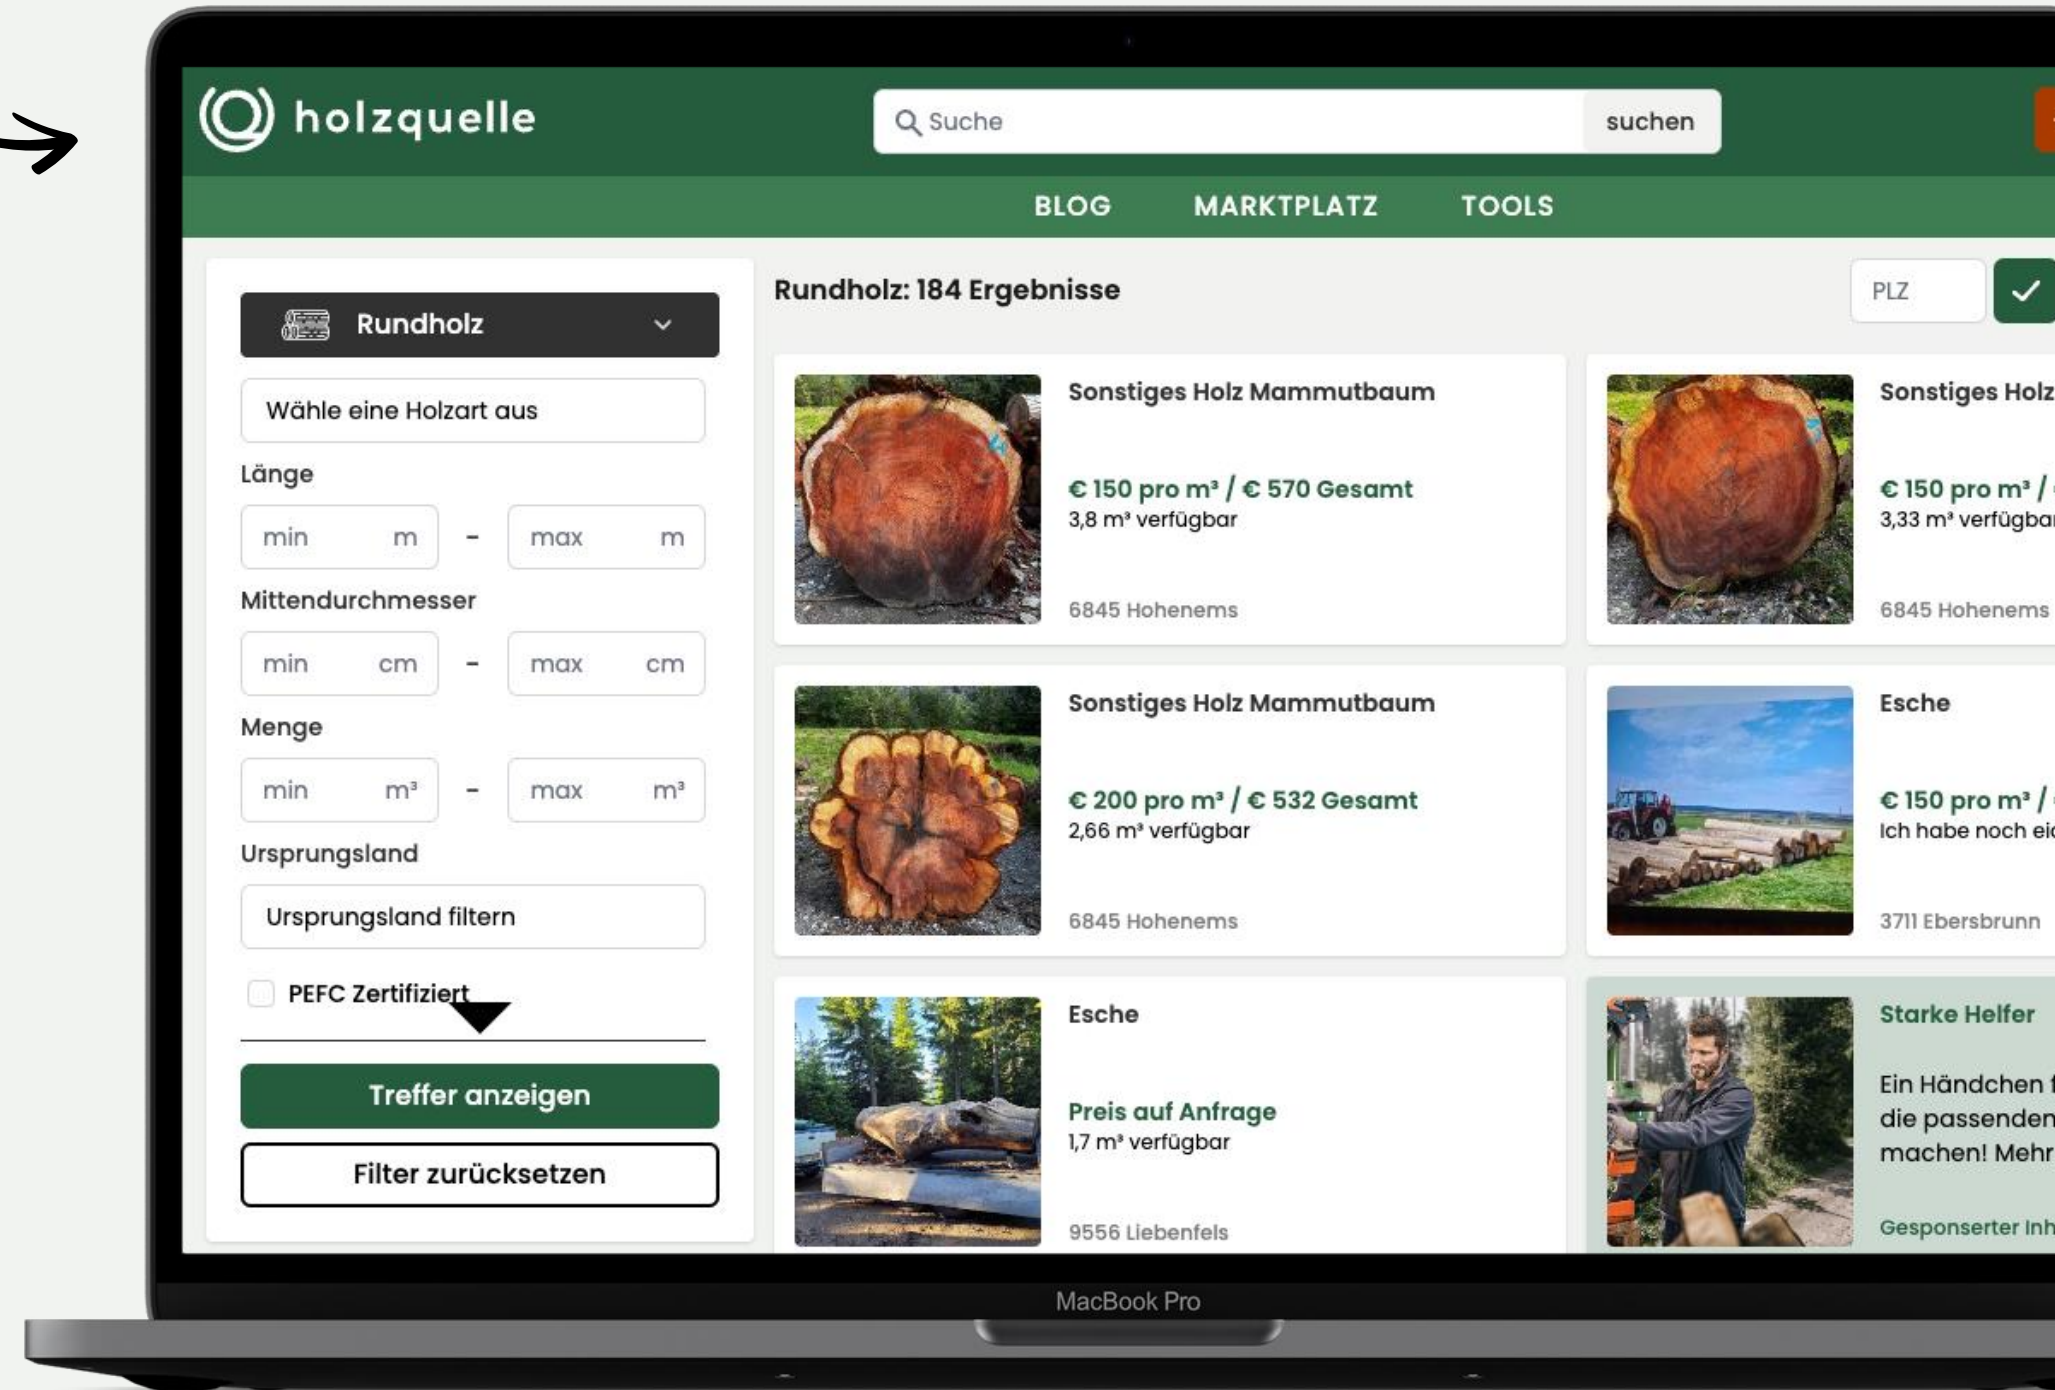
holzquelle

Suche suchen

BLOG MARKTPLATZ TOOLS

Rundholz

Wähle eine Holzart aus

Länge

min m - max m

Mittendurchmesser

min cm - max cm

Menge

min m³ - max m³

Ursprungsland

Ursprungsland filtern

PEFC Zertifiziert

Treffer anzeigen

Filter zurücksetzen

Rundholz: 184 Ergebnisse

PLZ

Sonstiges Holz Mammutbaum

€ 150 pro m³ / € 570 Gesamt

3,8 m³ verfügbar

6845 Hohenems

Sonstiges Holz

€ 150 pro m³ / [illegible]

3,33 m³ verfügbar

6845 Hohenems

Sonstiges Holz Mammutbaum

€ 200 pro m³ / € 532 Gesamt

2,66 m³ verfügbar

6845 Hohenems

Esche

€ 150 pro m³ / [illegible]

Ich habe noch ei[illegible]

3711 Ebersbrunn

Esche

Preis auf Anfrage

1,7 m³ verfügbar

9556 Liebenfels

Starke Helfer

Ein Händchen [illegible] die passenden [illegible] machen! Mehr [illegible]

Gesponserter Inh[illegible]

MacBook Pro